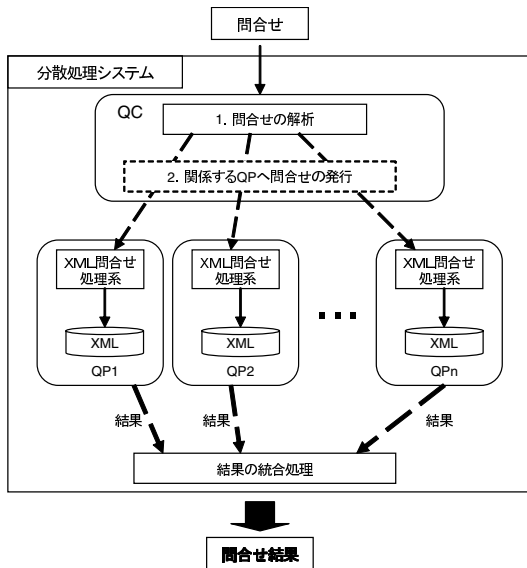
問合せ

分散処理システム

QC

1. 問合せの解析

2. 関係するQPへ問合せの発行

XML問合せ処理系

XML

QP1

XML問合せ処理系

XML

QP2

XML問合せ処理系

XML

QPn

結果

結果

結果

結果の統合処理

問合せ結果